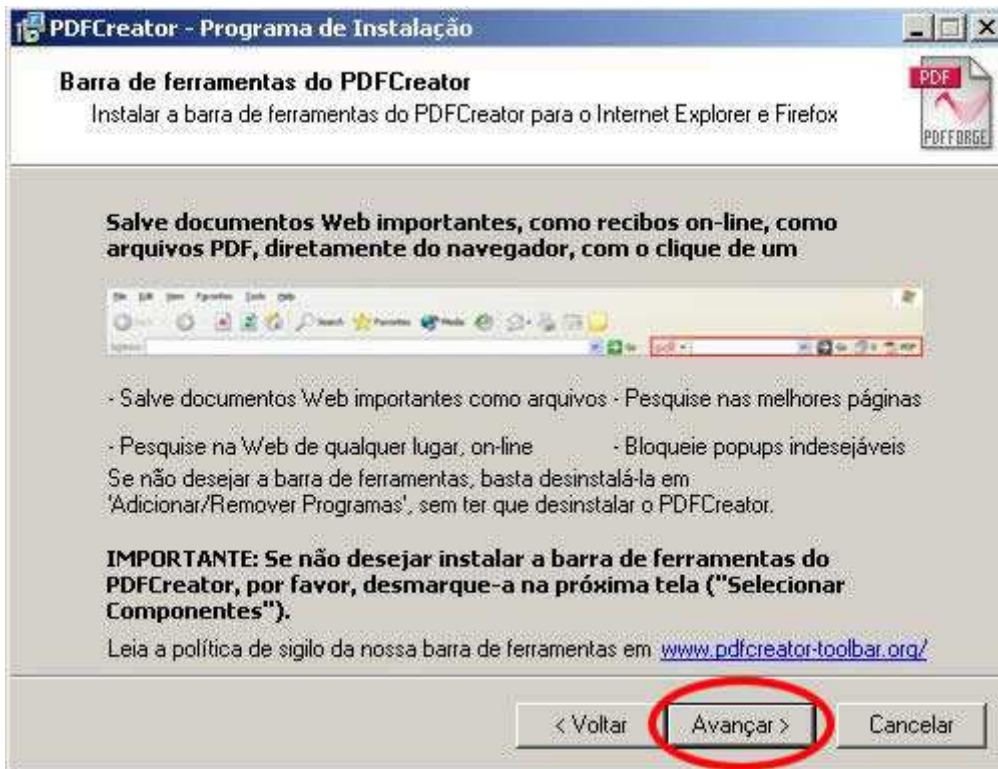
PDFCreator - Programa de Instalação

Barra de ferramentas do PDFCreator

Instalar a barra de ferramentas do PDFCreator para o Internet Explorer e Firefox

PDF
PDFFORGE

Salve documentos Web importantes, como recibos on-line, como arquivos PDF, diretamente do navegador, com o clique de um

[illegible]

- Salve documentos Web importantes como arquivos - Pesquise nas melhores páginas

- Pesquise na Web de qualquer lugar, on-line - Bloqueie popups indesejáveis

Se não desejar a barra de ferramentas, basta desinstalá-la em 'Adicionar/Remover Programas', sem ter que desinstalar o PDFCreator.

IMPORTANTE: Se não desejar instalar a barra de ferramentas do PDFCreator, por favor, desmarque-a na próxima tela ("Selecionar Componentes").

Leia a política de sigilo da nossa barra de ferramentas em www.pdfcreator-toolbar.org/

< Voltar Avançar > Cancelar